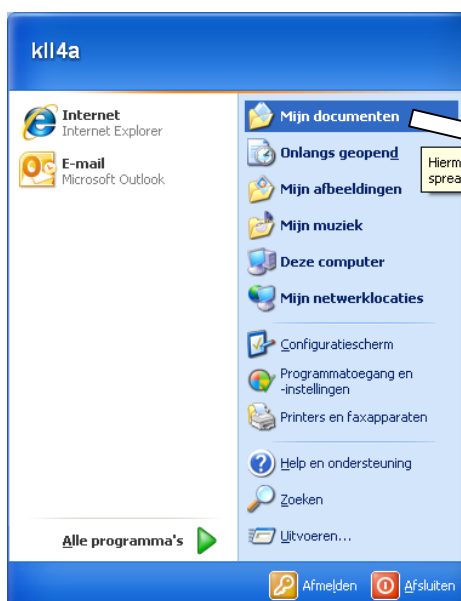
kll4a

Internet
Internet Explorer

E-mail
Microsoft Outlook

Alle programma's

Mijn documenten

Onlangs geopend

Mijn afbeeldingen

Mijn muziek

Deze computer

Mijn netwerklocaties

Configuratiescherm

Programmatoegang en -instellingen

Printers en faxapparaten

Help en ondersteuning

Zoeken

Uitvoeren...

Hierm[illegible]
sprea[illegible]

Afmelden

Afsluiten